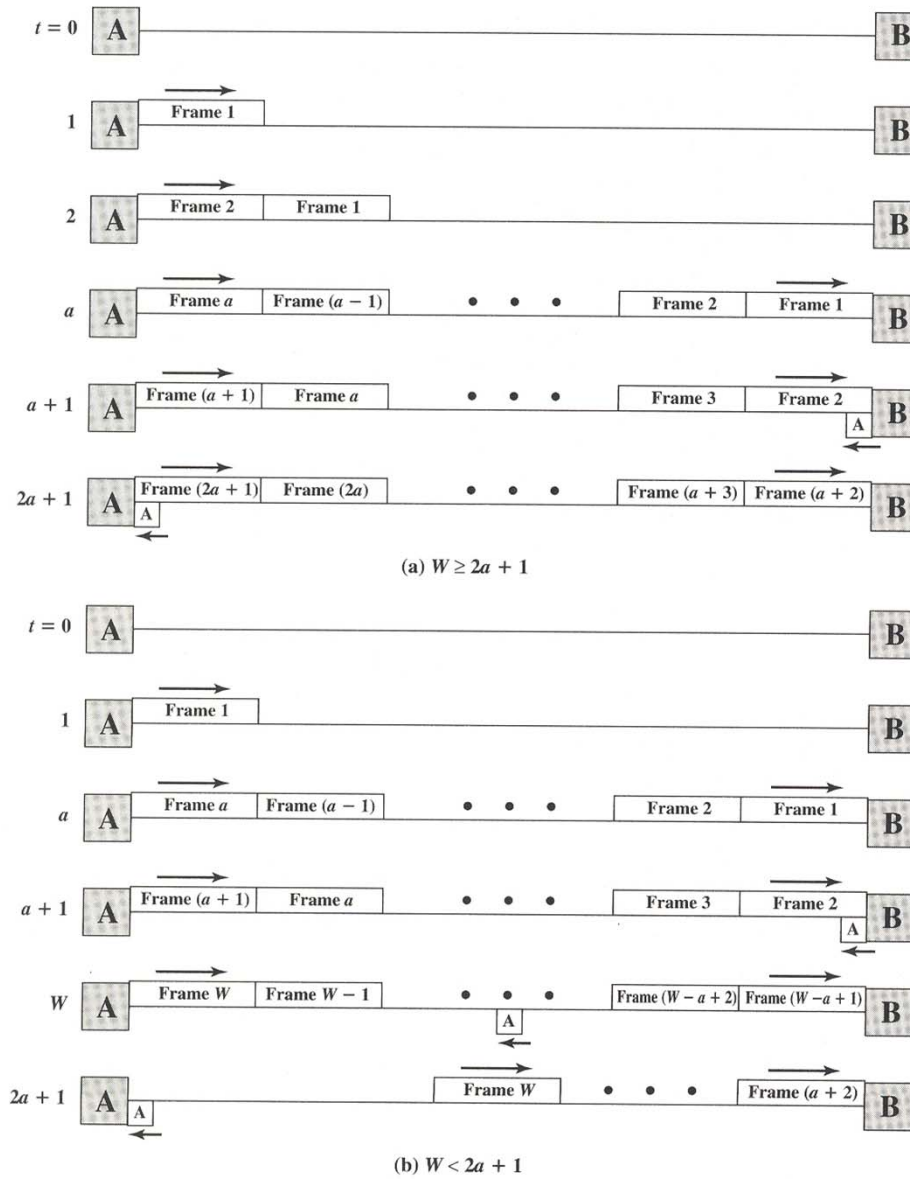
$t = 0$ A B

1 A Frame 1 B

2 A Frame 2 Frame 1 B

$a$ A Frame $a$ Frame $(a - 1)$ • • • Frame 2 Frame 1 B

$a + 1$ A Frame $(a + 1)$ Frame $a$ • • • Frame 3 Frame 2 A B

$2a + 1$ A Frame $(2a + 1)$ Frame $(2a)$ • • • Frame $(a + 3)$ Frame $(a + 2)$ B A

(a) $W \geq 2a + 1$

$t = 0$ A B

1 A Frame 1 B

$a$ A Frame $a$ Frame $(a - 1)$ • • • Frame 2 Frame 1 B

$a + 1$ A Frame $(a + 1)$ Frame $a$ • • • Frame 3 Frame 2 A B

$W$ A Frame $W$ Frame $W - 1$ • • • Frame $(W - a + 2)$ Frame $(W - a + 1)$ B A

$2a + 1$ A A Frame $W$ • • • Frame $(a + 2)$ B

(b) $W < 2a + 1$